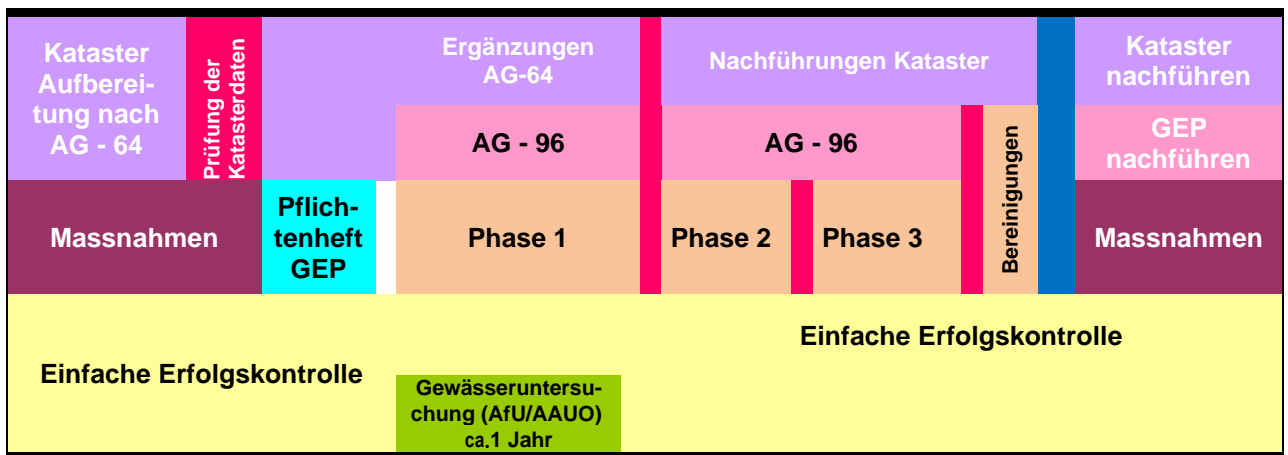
Kataster Aufbereitung nach AG - 64

Prüfung der Katasterdaten

Ergänzungen AG-64

Nachführungen Kataster

Kataster nachführen

AG - 96

AG - 96

Bereinigungen

GEP nachführen

Massnahmen

Pflichtenheft GEP

Phase 1

Phase 2

Phase 3

Massnahmen

Einfache Erfolgskontrolle

Einfache Erfolgskontrolle

Gewässeruntersuchung (AfU/AAUO) ca.1 Jahr